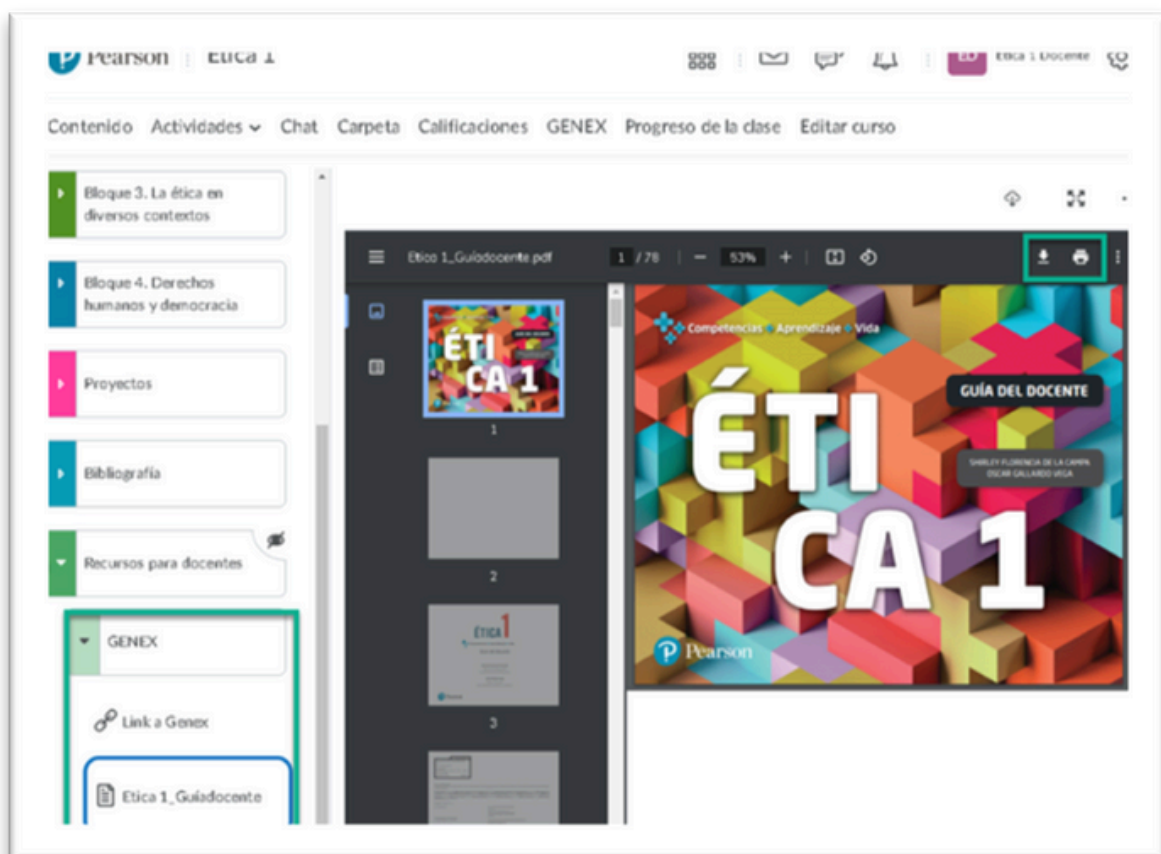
Pearson | Etica 1

ED Etica 1 Docente

Contenido Actividades Chat Carpeta Calificaciones GENEX Progreso de la clase Editar curso

Bloque 3. La ética en diversos contextos

Bloque 4. Derechos humanos y democracia

Proyectos

Bibliografía

Recursos para docentes

GENEX

Link a Genex

Etica 1_Guiadocente

Etica 1_Guiadocente.pdf 1 / 78 — 53% +

ÉTI CA 1

1

2

ÉTICA 1

3

Competencias • Aprendizaje • Vida

GUÍA DEL DOCENTE

SHIRLEY FLORENCIA DE LA CAMPA
OSCAR GALLARDO VEGA

ÉTI CA 1

Pearson